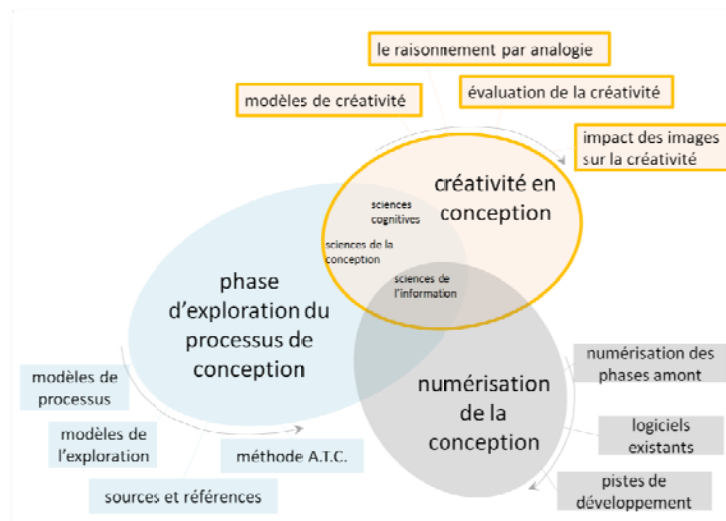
le raisonnement par analogie

modèles de créativité

évaluation de la créativité

impact des images sur la créativité

créativité en conception

sciences cognitives

sciences de la conception

sciences de l'information

phase d'exploration du processus de conception

numérisation de la conception

numérisation des phases amont

logiciels existants

pistes de développement

modèles de processus

modèles de l'exploration

méthode A.T.C.

sources et références